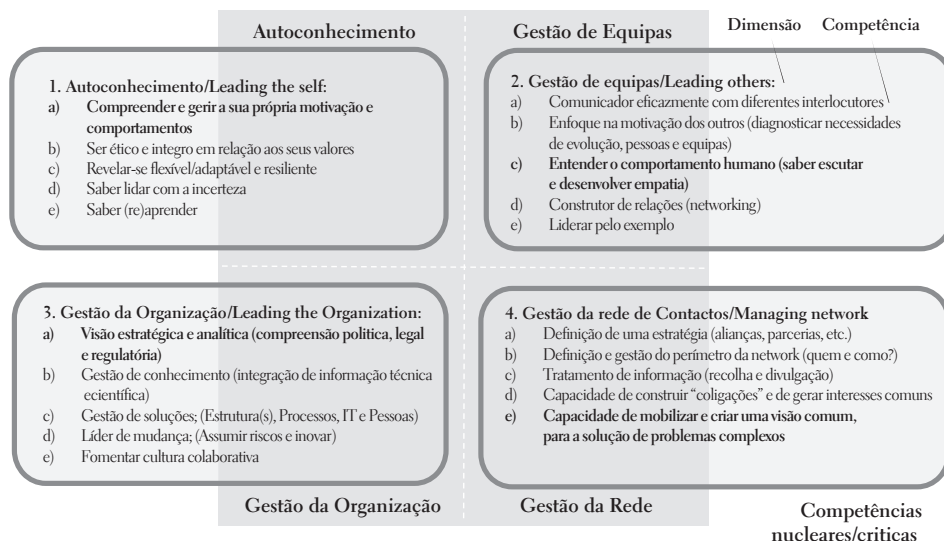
Autoconhecimento

Gestão de Equipas

Dimensão

Competência

1. Autoconhecimento/Leading the self:
a) Compreender e gerir a sua própria motivação e comportamentos
b) Ser ético e integro em relação aos seus valores
c) Revelar-se flexível/adaptável e resiliente
d) Saber lidar com a incerteza
e) Saber (re)aprender

2. Gestão de equipas/Leading others:
a) Comunicador eficazmente com diferentes interlocutores
b) Enfoque na motivação dos outros (diagnosticar necessidades de evolução, pessoas e equipas)
c) Entender o comportamento humano (saber escutar e desenvolver empatia)
d) Construtor de relações (networking)
e) Liderar pelo exemplo

3. Gestão da Organização/Leading the Organization:
a) Visão estratégica e analítica (compreensão politica, legal e regulatória)
b) Gestão de conhecimento (integração de informação técnica ecientífica)
c) Gestão de soluções; (Estrutura(s), Processos, IT e Pessoas)
d) Líder de mudança; (Assumir riscos e inovar)
e) Fomentar cultura colaborativa

4. Gestão da rede de Contactos/Managing network
a) Definição de uma estratégia (alianças, parcerias, etc.)
b) Definição e gestão do perímetro da network (quem e como?)
c) Tratamento de informação (recolha e divulgação)
d) Capacidade de construir "coligações" e de gerar interesses comuns
e) Capacidade de mobilizar e criar uma visão comum, para a solução de problemas complexos

Gestão da Organização

Gestão da Rede

Competências nucleares/criticas